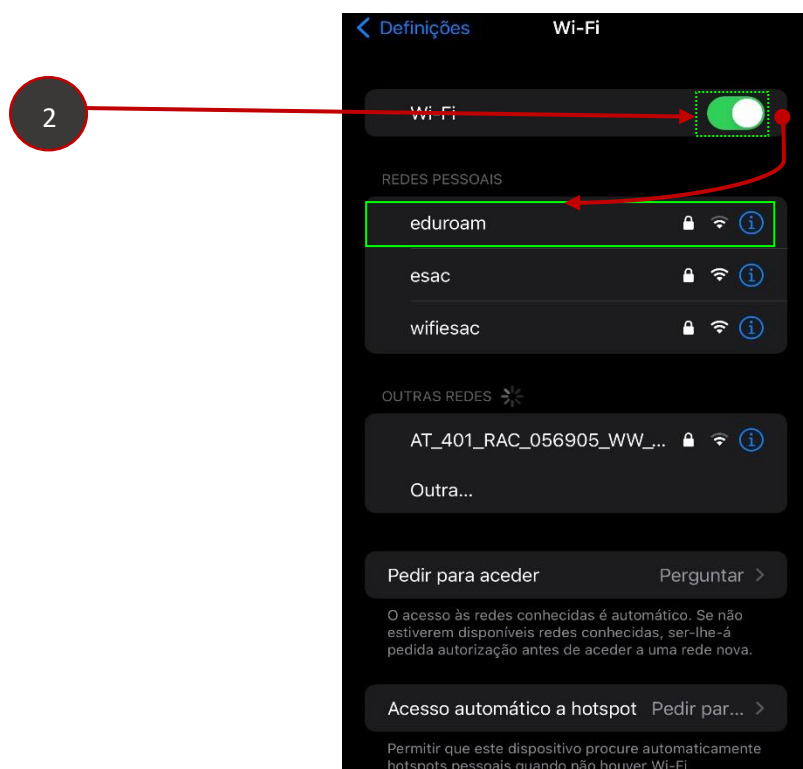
2

Definições

Wi-Fi

Wi-Fi

REDES PESSOAIS

eduroam

esac

wifiesac

OUTRAS REDES

AT_401_RAC_056905_WW_...

Outra...

Pedir para aceder

Perguntar

O acesso às redes conhecidas é automático. Se não estiverem disponíveis redes conhecidas, ser-lhe-á pedida autorização antes de aceder a uma rede nova.

Acesso automático a hotspot

Pedir par...

Permitir que este dispositivo procure automaticamente hotspots pessoais quando não houver Wi-Fi